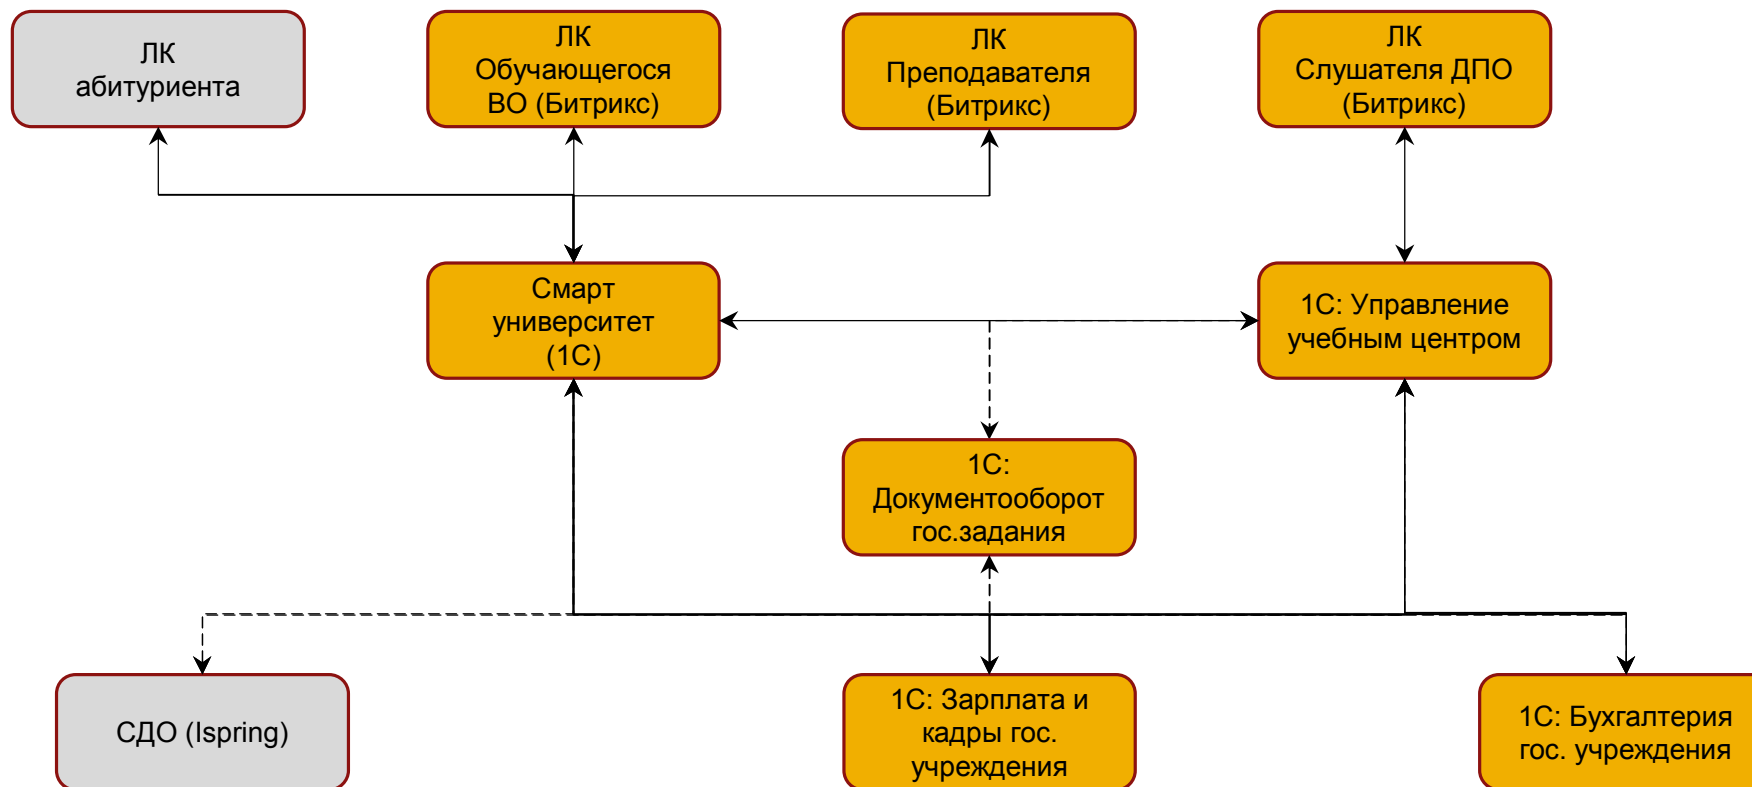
ЛК абитуриента

ЛК Обучающегося ВО (Битрикс)

ЛК Преподавателя (Битрикс)

ЛК Слушателя ДПО (Битрикс)

Смарт университет (1С)

1С: Управление учебным центром

1С: Документооборот гос.задания

СДО (Ispring)

1С: Зарплата и кадры гос. учреждения

1С: Бухгалтерия гос. учреждения